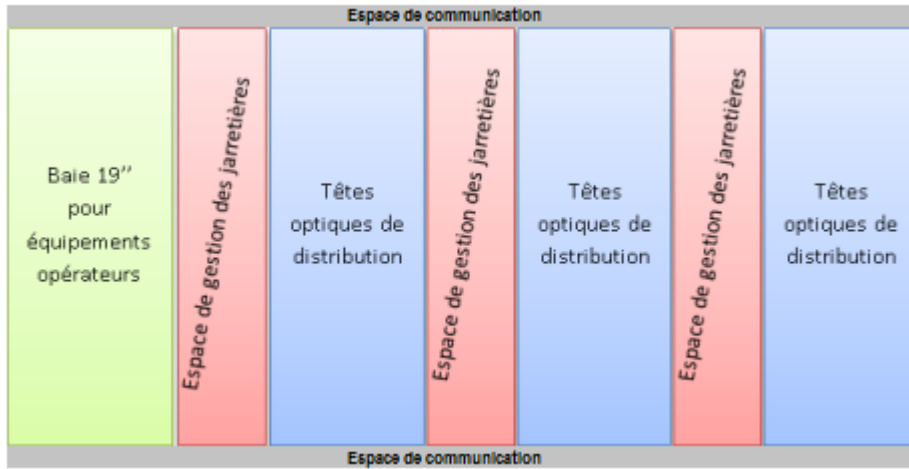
Espace de communication

Baie 19'' pour équipements opérateurs

Espace de gestion des jarretières

Têtes optiques de distribution

Espace de gestion des jarretières

Têtes optiques de distribution

Espace de gestion des jarretières

Têtes optiques de distribution

Espace de communication